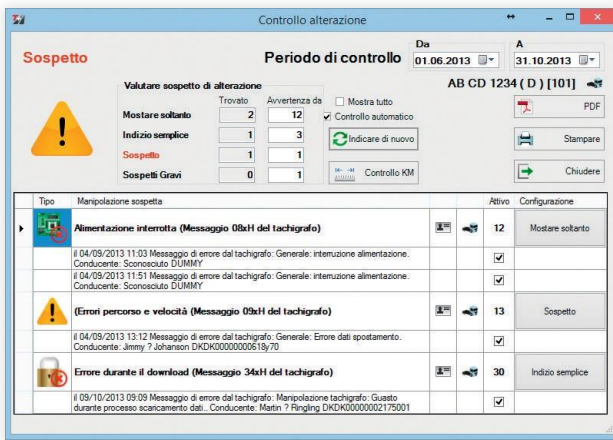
Controllo alterazione

Sospetto

Periodo di controllo

Da
01.06.2013

A
31.10.2013

AB CD 1234 ( D ) [101]

Valutare sospetto di alterazione

| | Trovato | Avvertenza da |
|---|---|---|
| Mostare soltanto | 2 | 12 |
| Indizio semplice | 1 | 3 |
| Sospetto | 1 | 1 |
| Sospetti Gravi | 0 | 1 |

Mostra tutto
Controllo automatico
Indicare di nuovo
Controllo KM

PDF
Stampare
Chiudere

| Tipo | Manipolazione sospetta | | | Attivo | Configurazione |
|---|---|---|---|---|---|
| | Alimentazione interrotta (Messaggio 08xH del tachigrafo) | | | 12 | Mostare soltanto |
| | il 04/09/2013 11:03 Messaggio di errore dal tachigrafo: Generale: interruzione alimentazione. Conducente: Sconosciuto DUMMY | | | ☑ | |
| | il 04/09/2013 11:51 Messaggio di errore dal tachigrafo: Generale: interruzione alimentazione. Conducente: Sconosciuto DUMMY | | | ☑ | |
| | (Errori percorso e velocità (Messaggio 09xH del tachigrafo) | | | 13 | Sospetto |
| | il 04/09/2013 13:12 Messaggio di errore dal tachigrafo: Generale: Errore dati spostamento. Conducente: Jimmy ? Johanson DKDK00000000618y70 | | | ☑ | |
| | Errore durante il download (Messaggio 34xH del tachigrafo) | | | 30 | Indizio semplice |
| | il 09/10/2013 09:09 Messaggio di errore dal tachigrafo: Manipolazione tachigrafo: Guasto durante processo scaricamento dati.. Conducente: Martin ? Ringling DKDK00000002175001 | | | ☑ | |